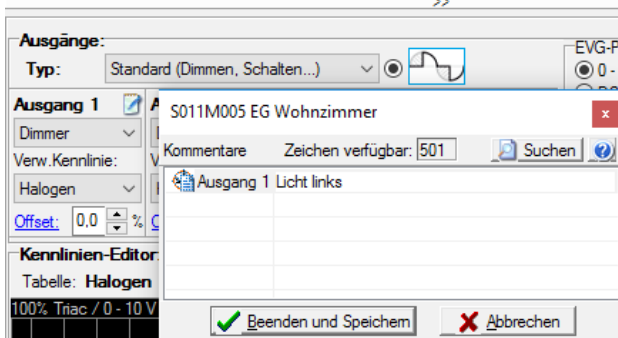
>>

Ausgänge:
Typ: Standard (Dimmen, Schalten...)

EVG-P
0 -

Ausgang 1
Dimmer
Verw.Kennlinie:
Halogen
Offset: 0,0 %

Kennlinien-Editor
Tabelle: Halogen
100% Triac / 0 - 10 V

S011M005 EG Wohnzimmer
x
Kommentare
Zeichen verfügbar: 501
Suchen
?
| Ausgang 1 | Licht links |
|---|---|

Beenden und Speichern
Abbrechen